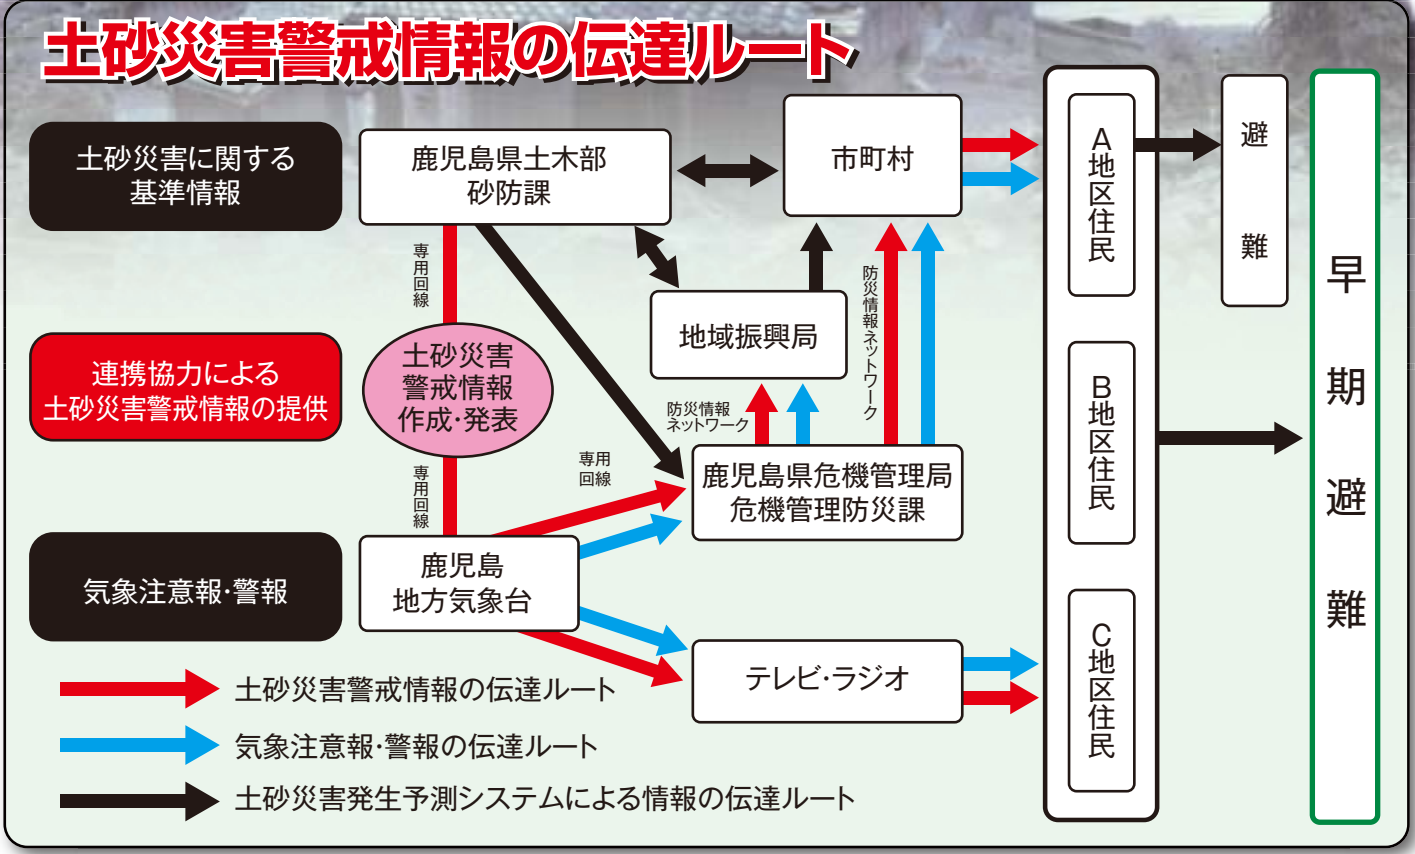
土砂災害警戒情報の伝達ルート

土砂災害に関する基準情報

鹿児島県土木部
砂防課

市町村

A地区住民

避難

早期避難

専用回線

地域振興局

防災情報ネットワーク

連携協力による土砂災害警戒情報の提供

土砂災害警戒情報作成・発表

防災情報ネットワーク

B地区住民

専用回線

専用回線

鹿児島県危機管理局
危機管理防災課

気象注意報・警報

鹿児島
地方気象台

テレビ・ラジオ

C地区住民

土砂災害警戒情報の伝達ルート

気象注意報・警報の伝達ルート

土砂災害発生予測システムによる情報の伝達ルート